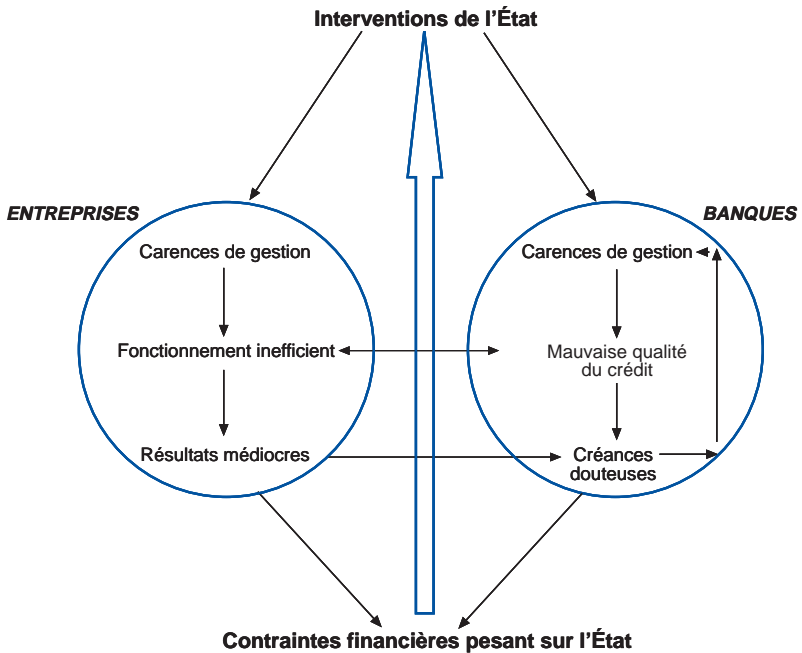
Interventions de l’État

ENTREPRISES

Carences de gestion

Fonctionnement inefficient

Résultats médiocres

BANQUES

Carences de gestion

Mauvaise qualité du crédit

Créances douteuses

Contraintes financières pesant sur l’État